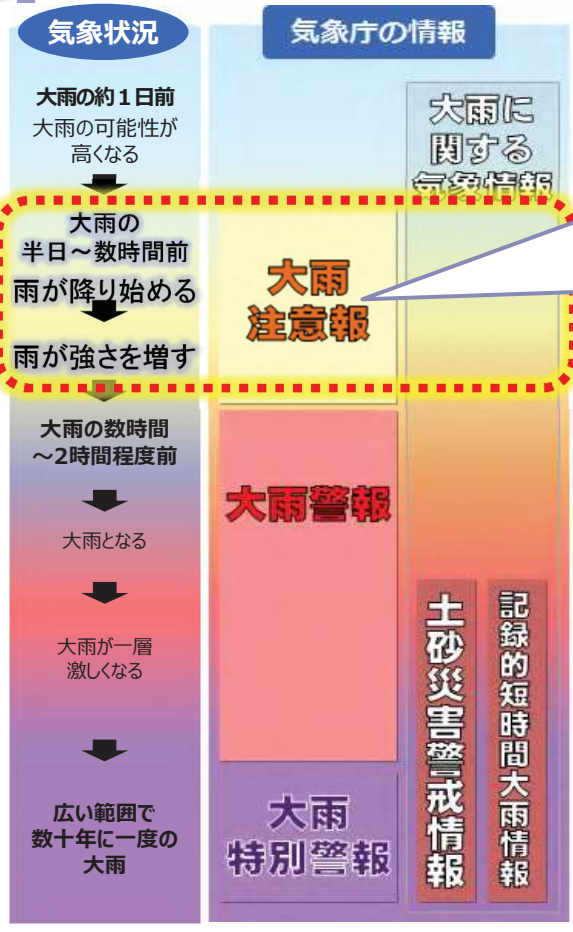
気象状況

気象庁の情報

大雨の約１日前
大雨の可能性が高くなる

大雨に関する気象情報

大雨の半日～数時間前
雨が降り始める

雨が強さを増す

大雨注意報

大雨の数時間～2時間程度前

大雨警報

大雨となる

大雨が一層激しくなる

土砂災害警戒情報

記録的短時間大雨情報

広い範囲で数十年に一度の大雨

大雨特別警報